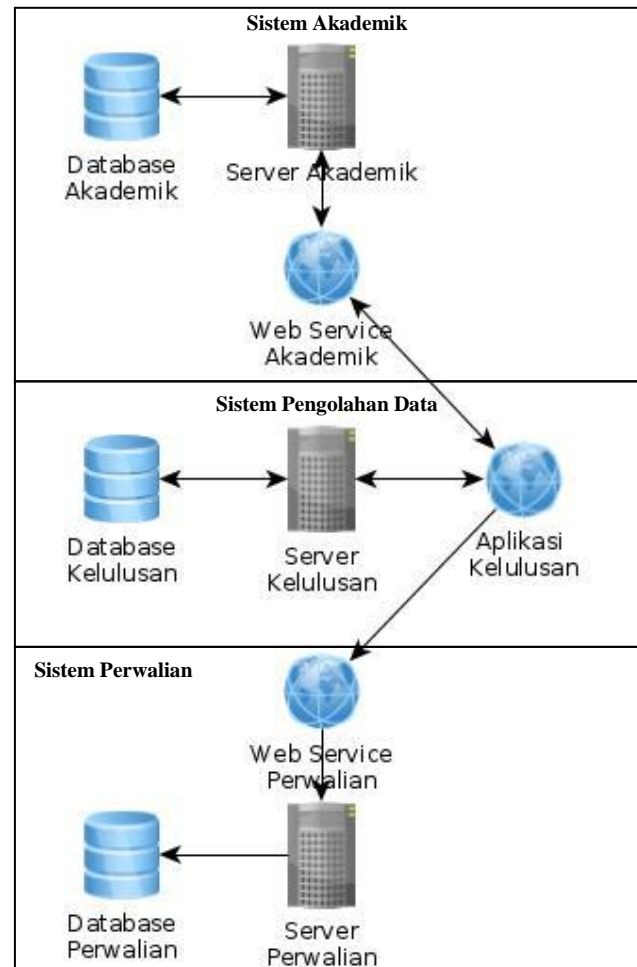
Sistem Akademik

Database Akademik

Server Akademik

Web Service Akademik

Sistem Pengolahan Data

Database Kelulusan

Server Kelulusan

Aplikasi Kelulusan

Sistem Perwalian

Web Service Perwalian

Database Perwalian

Server Perwalian